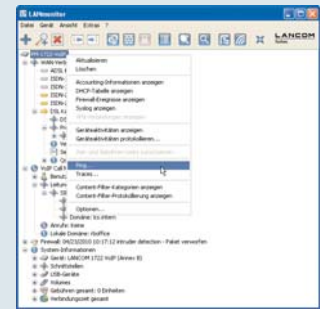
LANmonitor

Datei Gerät Ansicht Extras ?

LANCOM

Aktualisieren
Löschen

Accounting-Informationen anzeigen
DHCP-Tabelle anzeigen
Firewall-Ereignisse anzeigen
Syslog anzeigen
VPN-Verbindungen anzeigen

Geräteaktivitäten anzeigen
Geräteaktivitäten protokollieren...

Ping...
Traces...

Content-Filter-Kategorien anzeigen
Content-Filter-Protokollierung anzeigen

Optionen...

Domäne: lcs.intern

Anrufe: keine
Lokale Domäne: rbsoffice
Firewall: 04/23/2010 10:17:12 intruder detection - Paket verworfen
System-Informationen
Gerät: LANCOM 1722 VoIP (Annex B)
Schnittstellen
USB-Geräte
Volumes
Gebühren gesamt: 0 Einheiten
Verbindungszeit gesamt